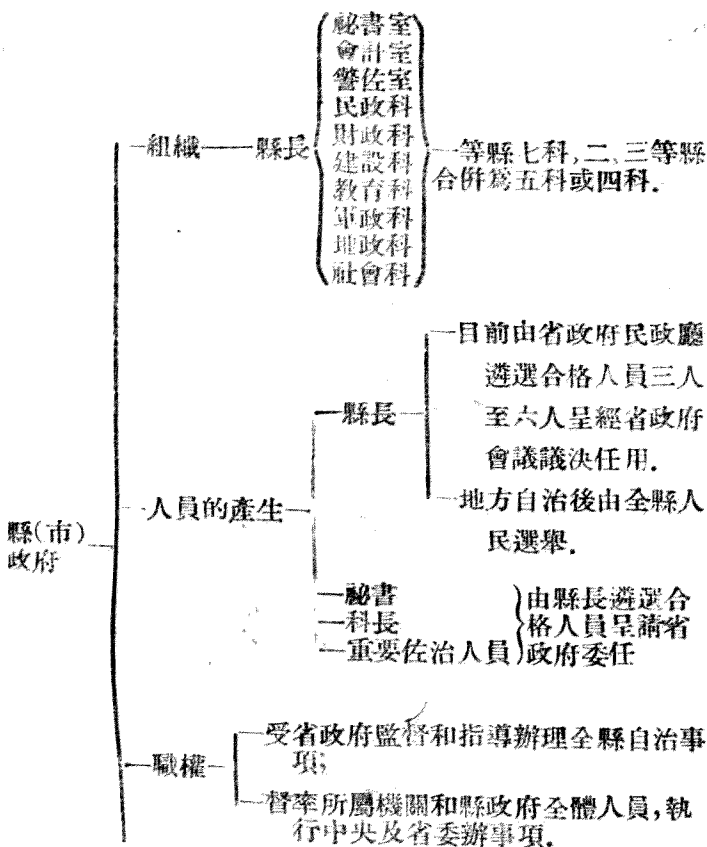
縣(市)政府

組織——縣長

祕書室
會計室
警佐室
民政科
財政科
建設科
教育科
軍政科
地政科
社會科

一等縣七科,二、三等縣合併爲五科或四科.

人員的產生

縣長

目前由省政府民政廳遴選合格人員三人至六人呈經省政府會議議決任用.

地方自治後由全縣人民選舉.

祕書
科長
重要佐治人員

由縣長遴選合格人員呈請省政府委任

職權

受省政府監督和指導辦理全縣自治事項;

督率所屬機關和縣政府全體人員,執行中央及省委辦事項.